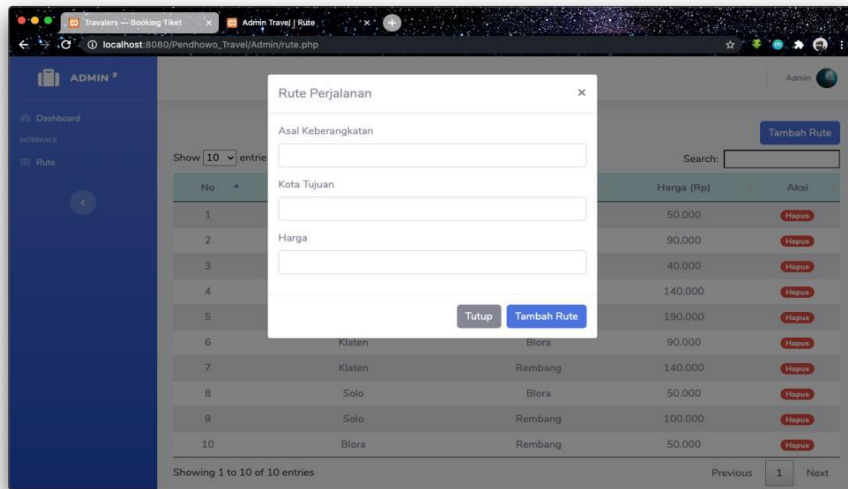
Travalers — Booking Tiket
Admin Travel | Rute
localhost:8080/Pendhowo_Travel/Admin/rute.php

ADMIN
Dashboard
INTERFACE
Rute

Admin

Tambah Rute

Show 10 entries
Search:

| No | | | Harga (Rp) | Aksi |
|---|---|---|---|---|
| 1 | | | 50.000 | Hapus |
| 2 | | | 90.000 | Hapus |
| 3 | | | 40.000 | Hapus |
| 4 | | | 140.000 | Hapus |
| 5 | | | 190.000 | Hapus |
| 6 | Klaten | Blora | 90.000 | Hapus |
| 7 | Klaten | Rembang | 140.000 | Hapus |
| 8 | Solo | Blora | 50.000 | Hapus |
| 9 | Solo | Rembang | 100.000 | Hapus |
| 10 | Blora | Rembang | 50.000 | Hapus |

Showing 1 to 10 of 10 entries
Previous 1 Next

Rute Perjalanan
×
Asal Keberangkatan
Kota Tujuan
Harga
Tutup
Tambah Rute